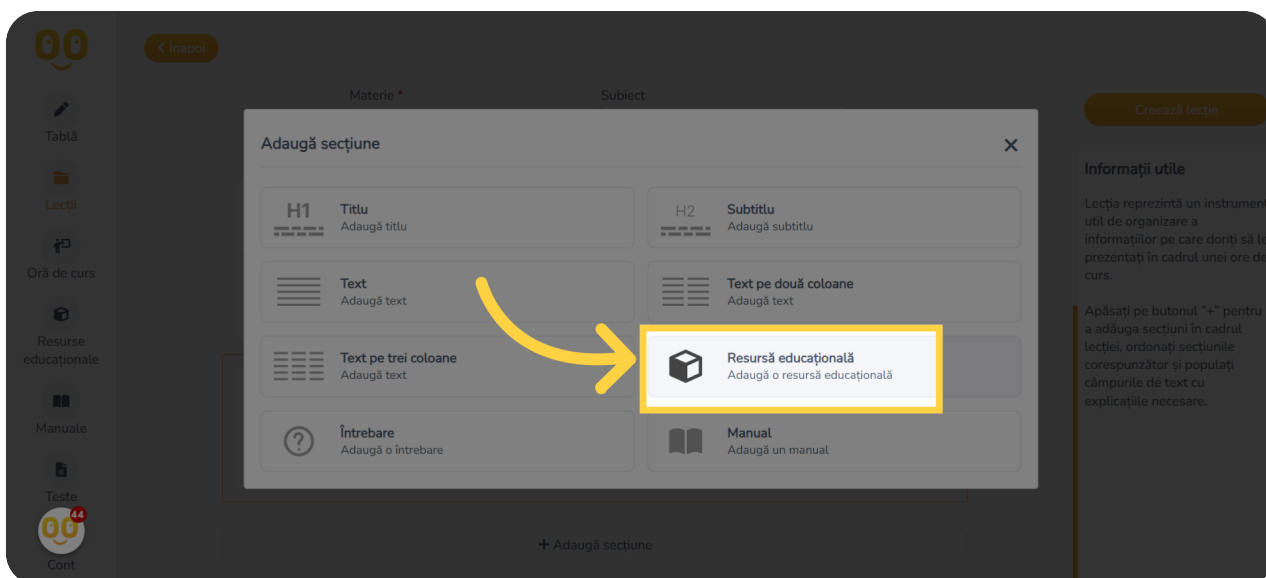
Înapoi

Tablă

Lecții

Oră de curs

Resurse educaționale

Manuale

Teste

44

Cont

Materie *

Subiect

Creează lecție

Adaugă secțiune

H1
Titlu
Adaugă titlu

H2
Subtitlu
Adaugă subtitlu

Text
Adaugă text

Text pe două coloane
Adaugă text

Text pe trei coloane
Adaugă text

Resursă educațională
Adaugă o resursă educațională

Întrebare
Adaugă o întrebare

Manual
Adaugă un manual

+ Adaugă secțiune

Informații utile

Lecția reprezintă un instrument util de organizare a informațiilor pe care doriți să le prezentați în cadrul unei ore de curs.

Apăsați pe butonul "+" pentru a adăuga secțiuni în cadrul lecției, ordonați secțiunile corespunzător și populați câmpurile de text cu explicațiile necesare.